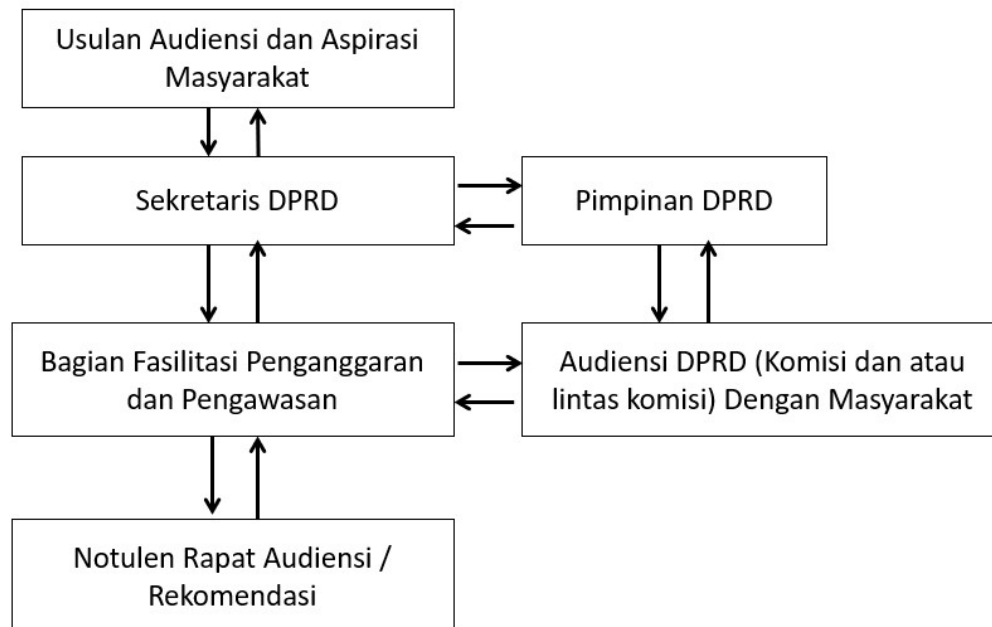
Usulan Audiensi dan Aspirasi Masyarakat

Sekretaris DPRD

Pimpinan DPRD

Bagian Fasilitasi Penganggaran dan Pengawasan

Audiensi DPRD (Komisi dan atau lintas komisi) Dengan Masyarakat

Notulen Rapat Audiensi / Rekomendasi